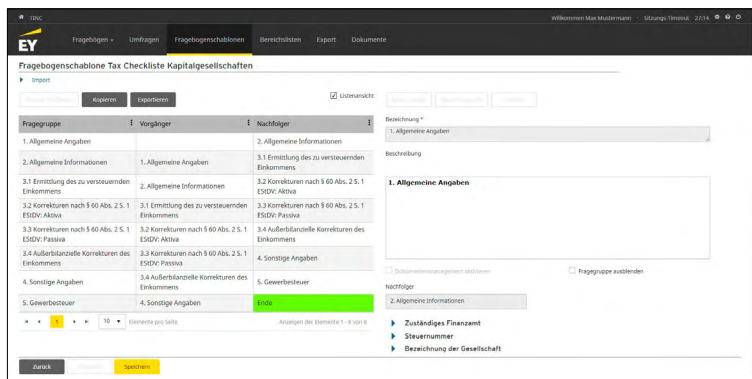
TINC

Willkommen Max Mustermann · Sitzungs-Timeout: 27:14

EY

Fragebögen · Umfragen · Fragebogenschablonen · Bereichslisten · Export · Dokumente

Fragebogenschablone Tax Checkliste Kapitalgesellschaften

Import

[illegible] · Kopieren · Exportieren

Listenansicht

| Fragegruppe | Vorgänger | Nachfolger |
|---|---|---|
| 1. Allgemeine Angaben | | 2. Allgemeine Informationen |
| 2. Allgemeine Informationen | 1. Allgemeine Angaben | 3.1 Ermittlung des zu versteuernden Einkommens |
| 3.1 Ermittlung des zu versteuernden Einkommens | 2. Allgemeine Informationen | 3.2 Korrekturen nach § 60 Abs. 2 S. 1 EStDV: Aktiva |
| 3.2 Korrekturen nach § 60 Abs. 2 S. 1 EStDV: Aktiva | 3.1 Ermittlung des zu versteuernden Einkommens | 3.3 Korrekturen nach § 60 Abs. 2 S. 1 EStDV: Passiva |
| 3.3 Korrekturen nach § 60 Abs. 2 S. 1 EStDV: Passiva | 3.2 Korrekturen nach § 60 Abs. 2 S. 1 EStDV: Aktiva | 3.4 Außerbilanzielle Korrekturen des Einkommens |
| 3.4 Außerbilanzielle Korrekturen des Einkommens | 3.3 Korrekturen nach § 60 Abs. 2 S. 1 EStDV: Passiva | 4. Sonstige Angaben |
| 4. Sonstige Angaben | 3.4 Außerbilanzielle Korrekturen des Einkommens | 5. Gewerbesteuer |
| 5. Gewerbesteuer | 4. Sonstige Angaben | Ende |

1 · 10 · Elemente pro Seite · Anzeigen der Elemente 1 - 8 von 8

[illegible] · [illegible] · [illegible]

Bezeichnung *
1. Allgemeine Angaben

Beschreibung

1. Allgemeine Angaben

Dokumentenmanagement aktivieren · Fragegruppe ausblenden

Nachfolger
2. Allgemeine Informationen

Zuständiges Finanzamt
Steuernummer
Bezeichnung der Gesellschaft

Zurück · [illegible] · Speichern